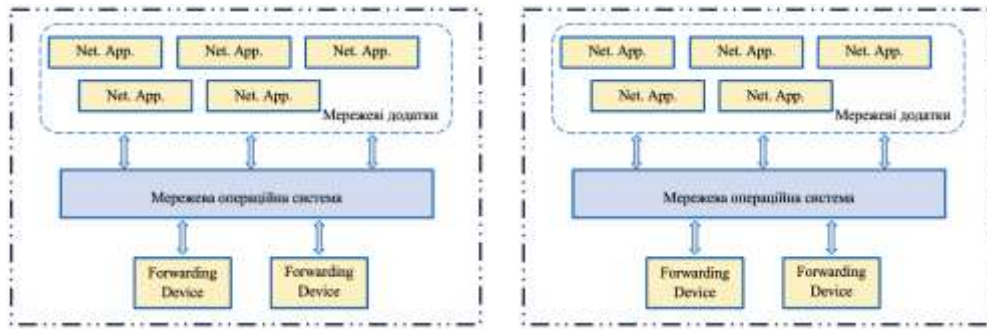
Net. App. Net. App. Net. App.
Net. App. Net. App.
Мережеві додатки

Мережева операційна система

Forwarding Device
Forwarding Device

Net. App. Net. App. Net. App.
Net. App. Net. App.
Мережеві додатки

Мережева операційна система

Forwarding Device
Forwarding Device